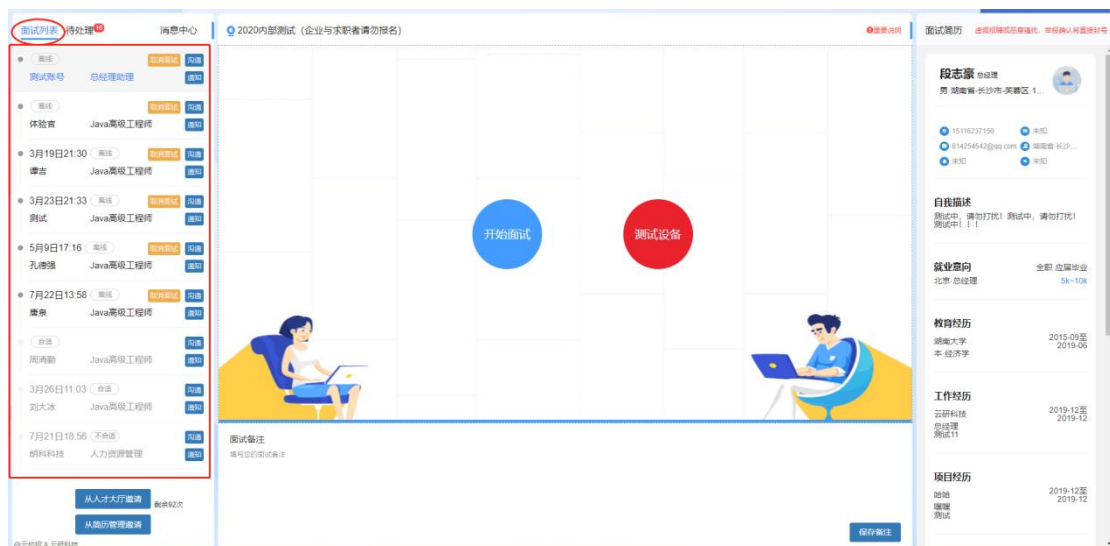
面试列表 待处理10 消息中心

离线 取消面试 沟通
测试账号 总经理助理 通知

离线 取消面试 沟通
体验者 Java高级工程师 通知

3月19日21:30 离线 取消面试 沟通
谭吉 Java高级工程师 通知

3月23日21:33 离线 取消面试 沟通
测试 Java高级工程师 通知

5月9日17:16 离线 取消面试 沟通
孔德强 Java高级工程师 通知

7月22日13:58 离线 取消面试 沟通
唐象 Java高级工程师 通知

合适 沟通
周涛勤 Java高级工程师 通知

3月26日11:03 合适 沟通
刘大冰 Java高级工程师 通知

7月21日18:56 不合适 沟通
朗科科技 人力资源管理 通知

从人才大厅邀请 剩余92次
从简历管理邀请

2020内部测试（企业与求职者请勿报名）

重要说明

开始面试

测试设备

面试备注
填写您的面试备注

保存备注

面试简历 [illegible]

段志豪 总经理
男 湖南省-长沙市-芙蓉区 1...

15116237150 未知
814254542@qq.com 湖南省-长沙...
未知 未知

自我描述
测试中，请勿打扰！测试中，请勿打扰！测试中！！！

就业意向 全职 应届毕业
北京 总经理 5k~10k

教育经历
湖南大学 2015-09至 2019-06
本·经济学

工作经历
云研科技 2019-12至 2019-12
总经理
测试11

项目经历
哈哈 2019-12至 2019-12
嘿嘿
测试